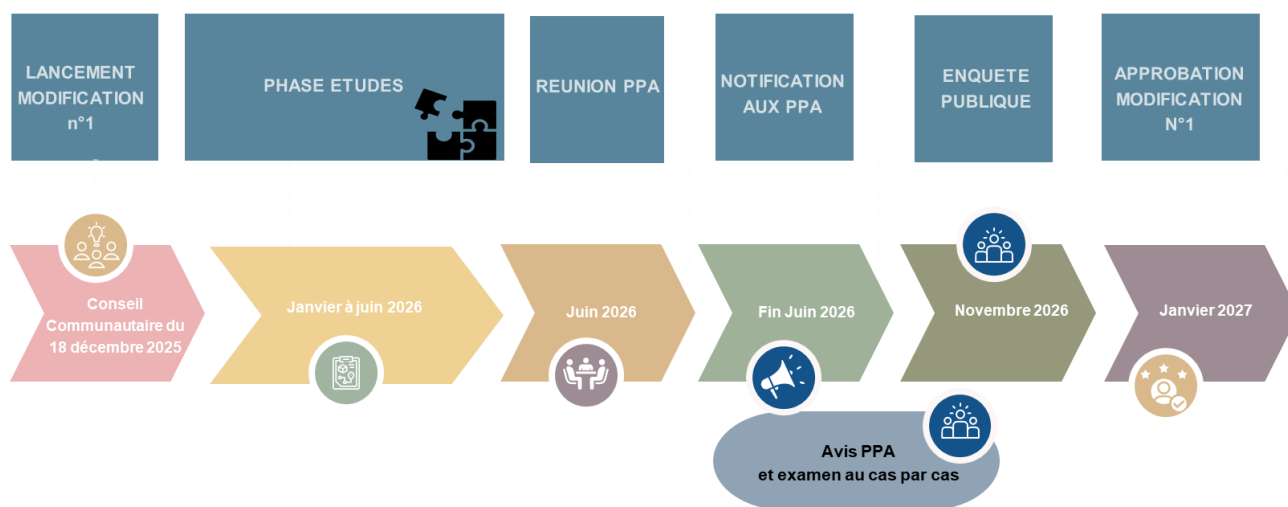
LANCEMENT MODIFICATION n°1

PHASE ETUDES

REUNION PPA

NOTIFICATION AUX PPA

ENQUETE PUBLIQUE

APPROBATION MODIFICATION N°1

Conseil Communautaire du 18 décembre 2025

Janvier à juin 2026

Juin 2026

Fin Juin 2026

Novembre 2026

Janvier 2027

Avis PPA et examen au cas par cas